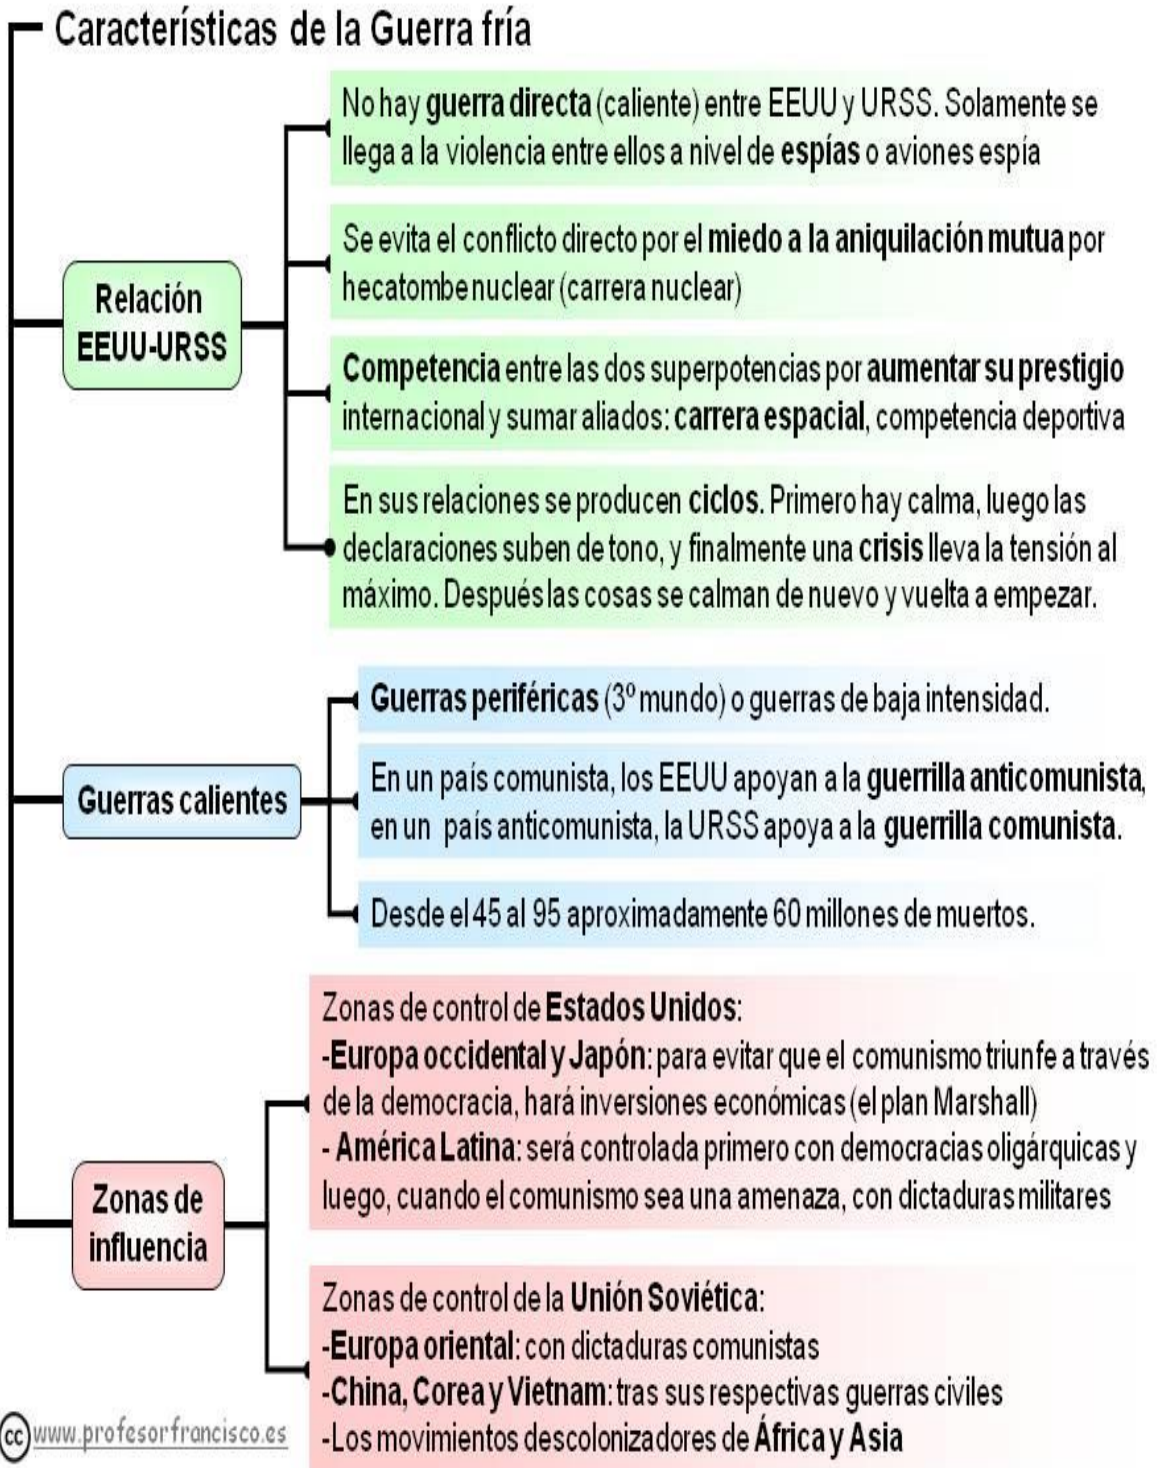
Características de la Guerra fría

Relación EEUU-URSS

No hay guerra directa (caliente) entre EEUU y URSS. Solamente se llega a la violencia entre ellos a nivel de espías o aviones espía

Se evita el conflicto directo por el miedo a la aniquilación mutua por hecatombe nuclear (carrera nuclear)

Competencia entre las dos superpotencias por aumentar su prestigio internacional y sumar aliados: carrera espacial, competencia deportiva

En sus relaciones se producen ciclos. Primero hay calma, luego las declaraciones suben de tono, y finalmente una crisis lleva la tensión al máximo. Después las cosas se calman de nuevo y vuelta a empezar.

Guerras calientes

Guerras periféricas (3º mundo) o guerras de baja intensidad.

En un país comunista, los EEUU apoyan a la guerrilla anticomunista, en un país anticomunista, la URSS apoya a la guerrilla comunista.

Desde el 45 al 95 aproximadamente 60 millones de muertos.

Zonas de influencia

Zonas de control de Estados Unidos:
-Europa occidental y Japón: para evitar que el comunismo triunfe a través de la democracia, hará inversiones económicas (el plan Marshall)
- América Latina: será controlada primero con democracias oligárquicas y luego, cuando el comunismo sea una amenaza, con dictaduras militares

Zonas de control de la Unión Soviética:
-Europa oriental: con dictaduras comunistas
-China, Corea y Vietnam: tras sus respectivas guerras civiles
-Los movimientos descolonizadores de África y Asia

cc www.profesorfrancisco.es